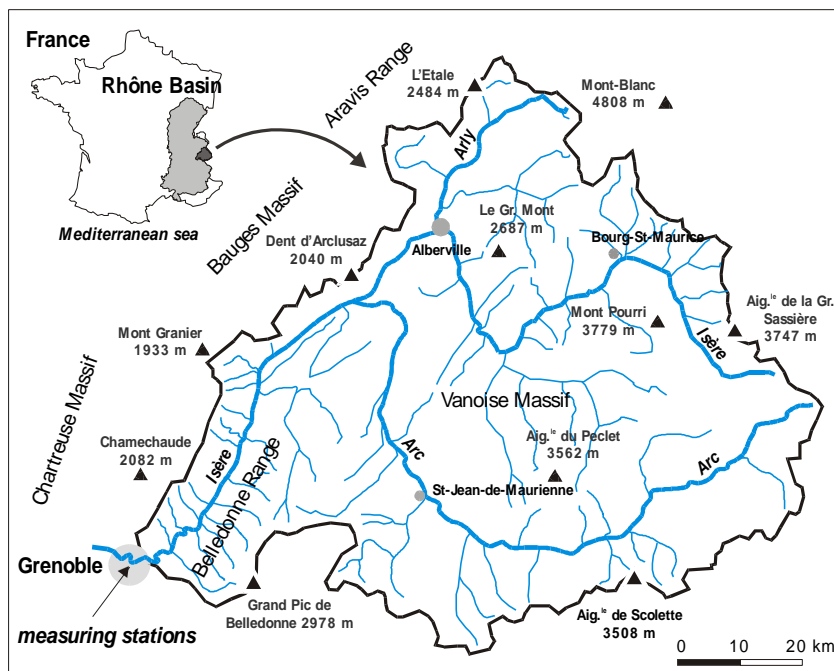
France

Rhône Basin

Mediterranean sea

Aravis Range

L'Etale
2484 m

Mont-Blanc
4808 m

Arly

Bauges Massif

Le Gr. Mont
2687 m

Dent d'Arclusaz
2040 m

Alberville

Bourg-St-Maurice

Aig.$^{le}$ de la Gr. Sassière
3747 m

Mont Pourri
3779 m

Isère

Mont Granier
1933 m

Chartreuse Massif

Vanoise Massif

Chamechaude
2082 m

Arc

Aig.$^{le}$ du Peclet
3562 m

Isère

Belledonne Range

St-Jean-de-Maurienne

Arc

Grenoble

Grand Pic de Belledonne 2978 m

Aig.$^{le}$ de Scolette
3508 m

measuring stations

0 10 20 km